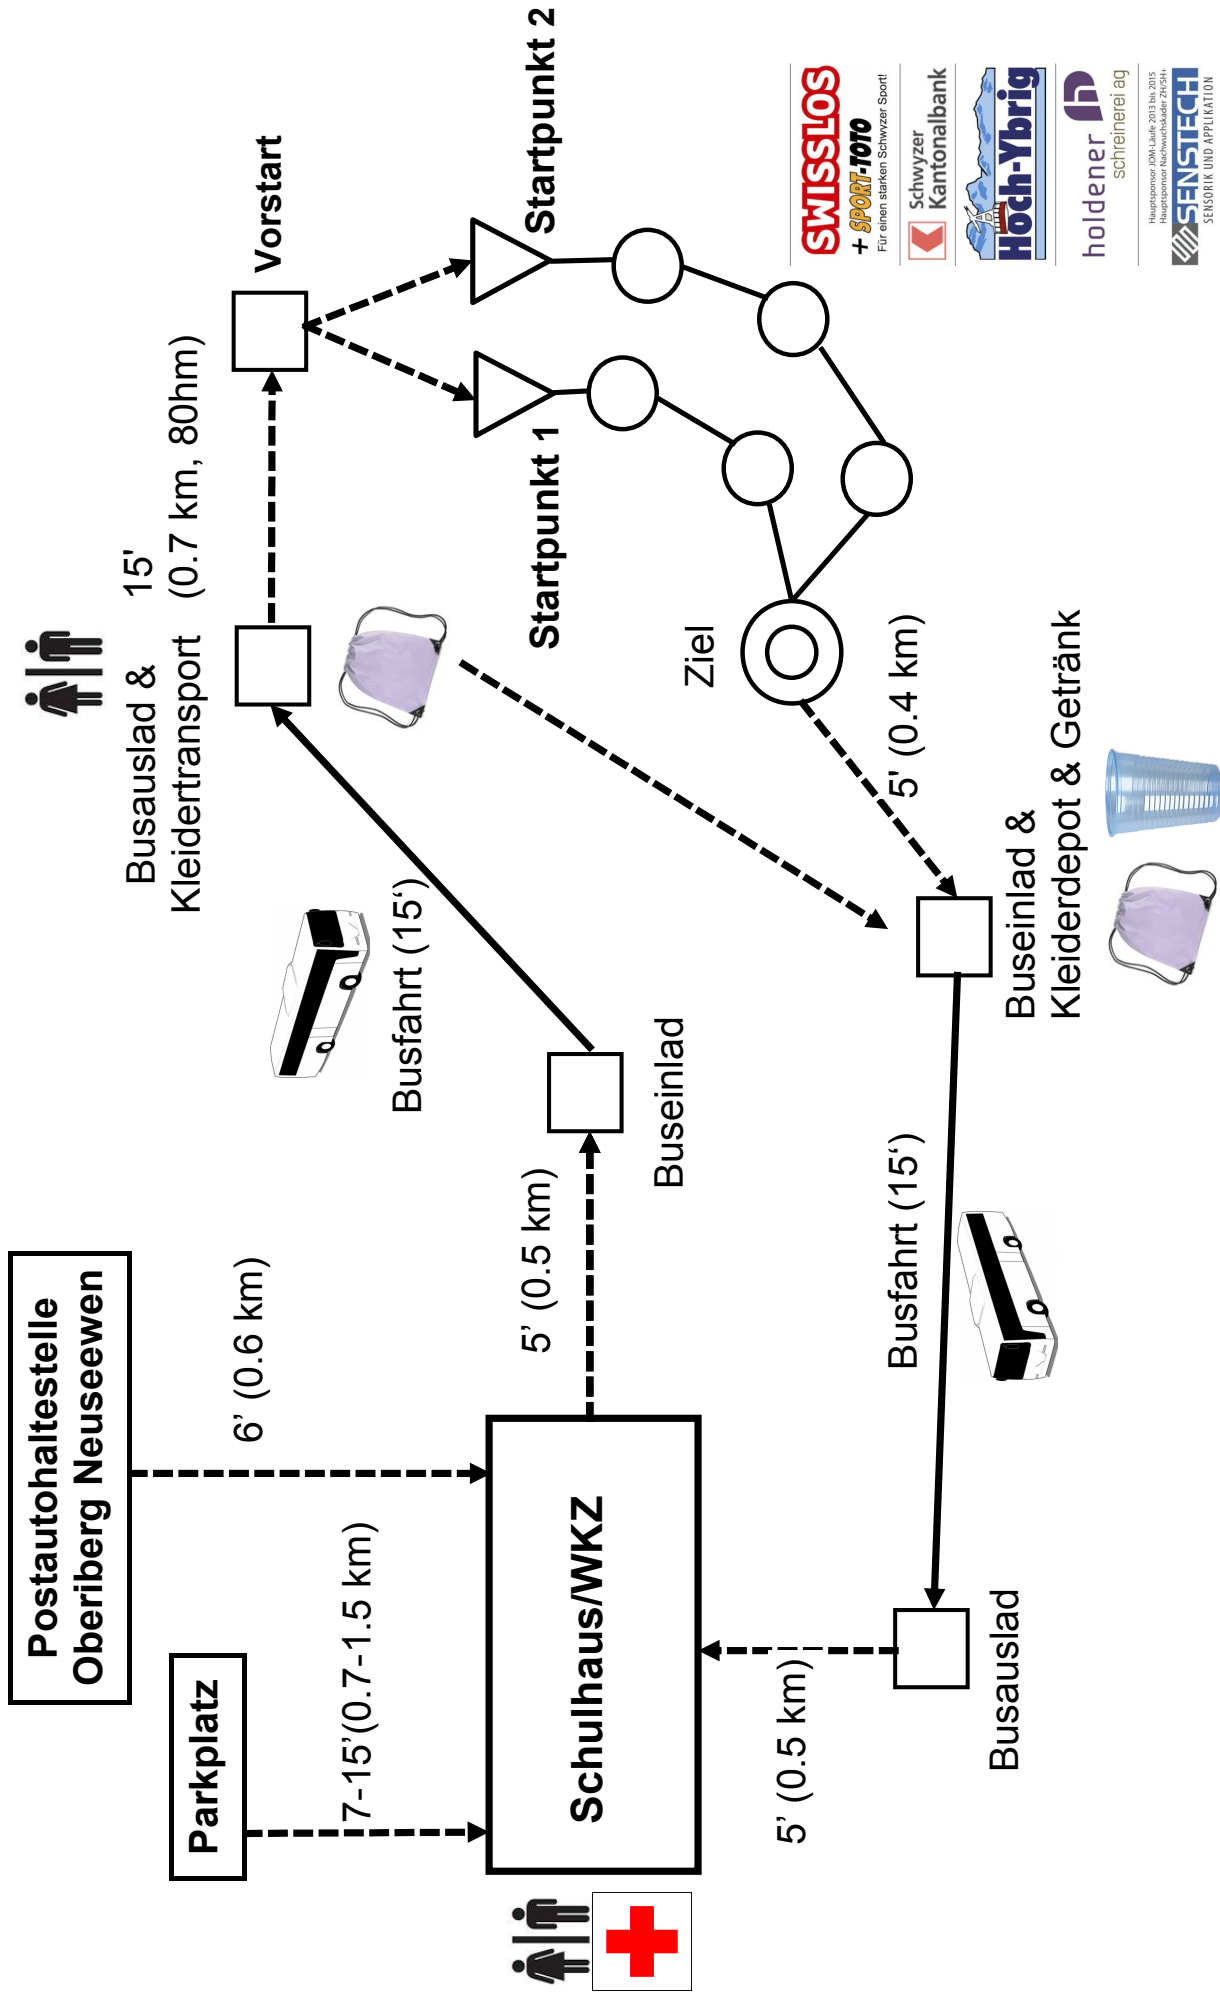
Postautohaltestelle Oberiberg Neuseewen

Parkplatz

6' (0.6 km)

7-15'(0.7-1.5 km)

Schulhaus/WKZ

5' (0.5 km)

Buseinlad

Busfahrt (15')

Busauslad & Kleidertransport

15' (0.7 km, 80hm)

Vorstart

Startpunkt 2

Startpunkt 1

Ziel

5' (0.4 km)

Buseinlad & Kleiderdepot & Getränk

Busfahrt (15')

Busauslad

5' (0.5 km)

SWISSLOS + SPORT-TOTO Für einen starken Schwyzer Sport!

Schwyzer Kantonalbank

Hoch-Ybrig

holdener schreinerei ag

Hauptsponsor JOM-Läufe 2013 bis 2015 Hauptsponsor Nachwuchskader ZH/SH+

SENSTECH SENSORIK UND APPLIKATION